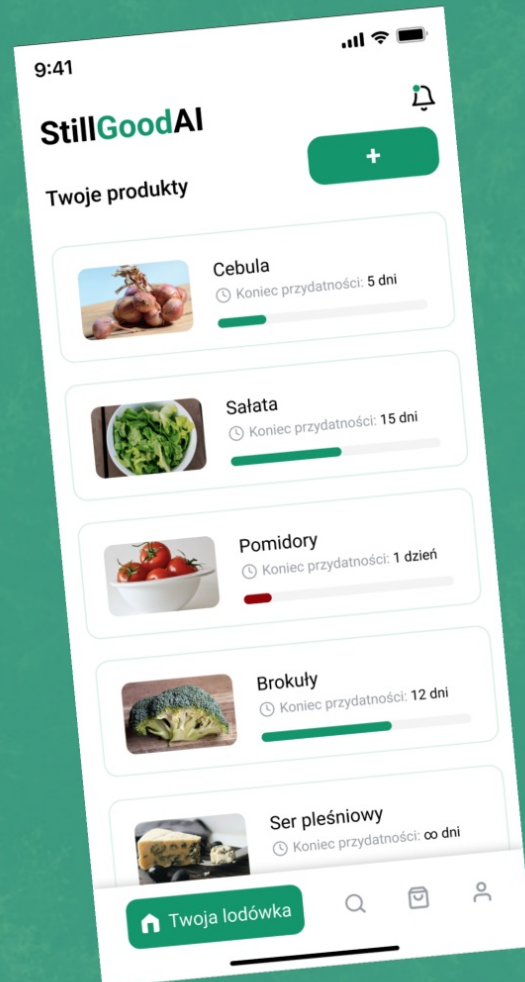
9:41

StillGoodAI

+

Twoje produkty

Cebula
Koniec przydatności: 5 dni

Sałata
Koniec przydatności: 15 dni

Pomidory
Koniec przydatności: 1 dzień

Brokuły
Koniec przydatności: 12 dni

Ser pleśniowy
Koniec przydatności: ∞ dni

Twoja lodówka